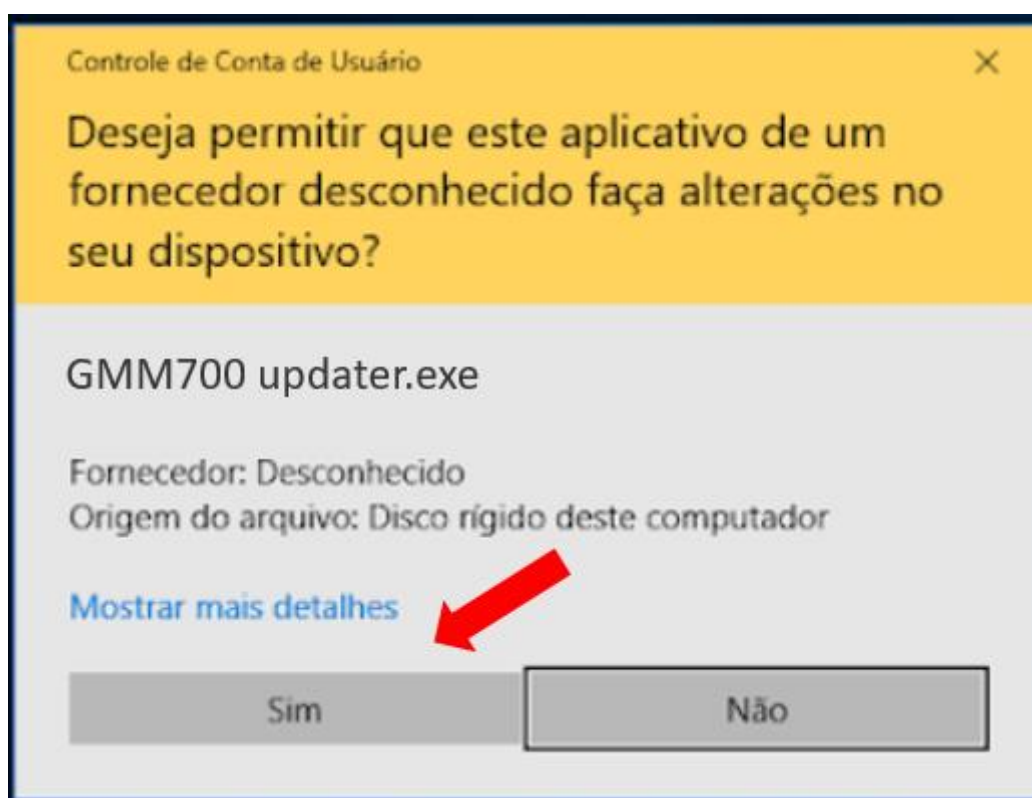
Controle de Conta de Usuário

×

Deseja permitir que este aplicativo de um fornecedor desconhecido faça alterações no seu dispositivo?

GMM700 updater.exe

Fornecedor: Desconhecido
Origem do arquivo: Disco rígido deste computador

Mostrar mais detalhes

Sim

Não